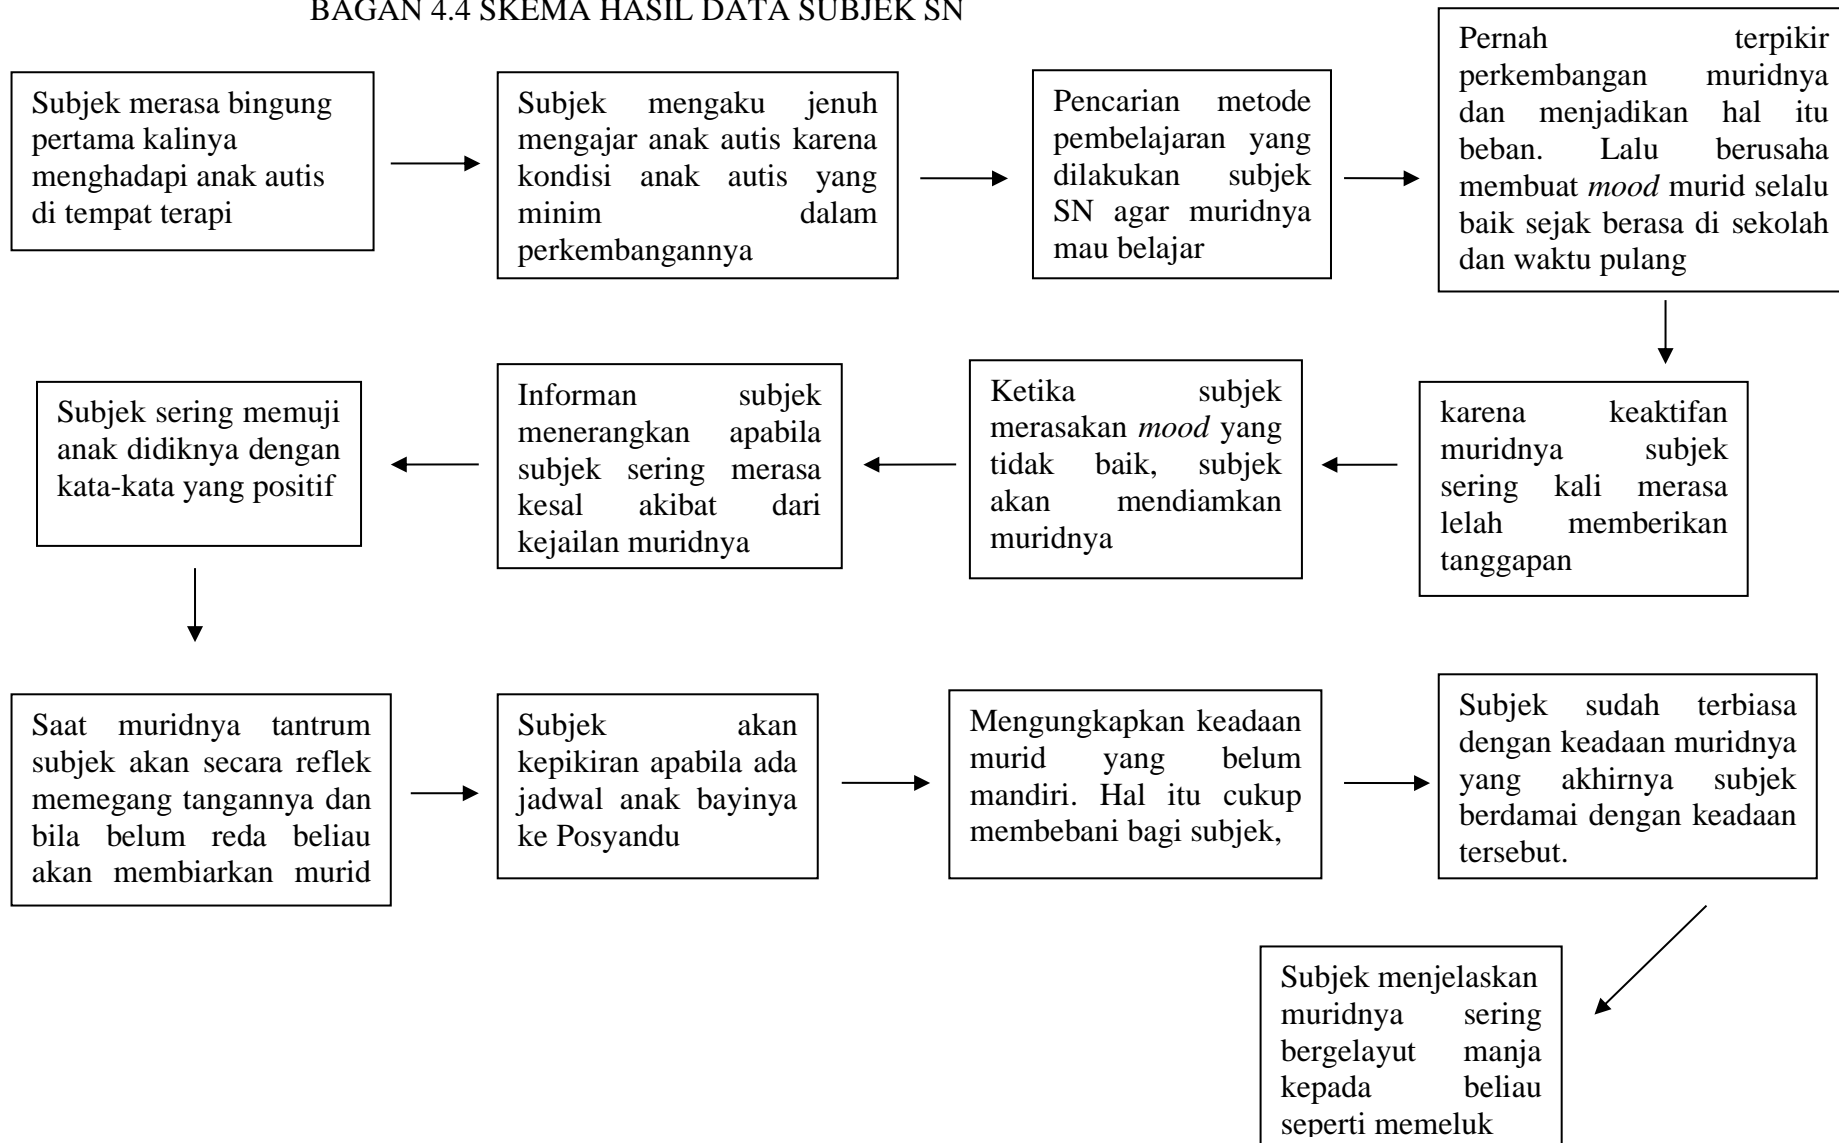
BAGAN 4.4 SKEMA HASIL DATA SUBJEK SN

Subjek merasa bingung pertama kalinya menghadapi anak autis di tempat terapi

Subjek mengaku jenuh mengajar anak autis karena kondisi anak autis yang minim dalam perkembangannya

Pencarian metode pembelajaran yang dilakukan subjek SN agar muridnya mau belajar

Pernah terpikir perkembangan muridnya dan menjadikan hal itu beban. Lalu berusaha membuat *mood* murid selalu baik sejak berasa di sekolah dan waktu pulang

karena keaktifan muridnya subjek sering kali merasa lelah memberikan tanggapan

Ketika subjek merasakan *mood* yang tidak baik, subjek akan mendiamkan muridnya

Informan subjek menerangkan apabila subjek sering merasa kesal akibat dari kejailan muridnya

Subjek sering memuji anak didiknya dengan kata-kata yang positif

Saat muridnya tantrum subjek akan secara reflek memegang tangannya dan bila belum reda beliau akan membiarkan murid

Subjek akan kepikiran apabila ada jadwal anak bayinya ke Posyandu

Mengungkapkan keadaan murid yang belum mandiri. Hal itu cukup membebani bagi subjek,

Subjek sudah terbiasa dengan keadaan muridnya yang akhirnya subjek berdamai dengan keadaan tersebut.

Subjek menjelaskan muridnya sering bergelayut manja kepada beliau seperti memeluk